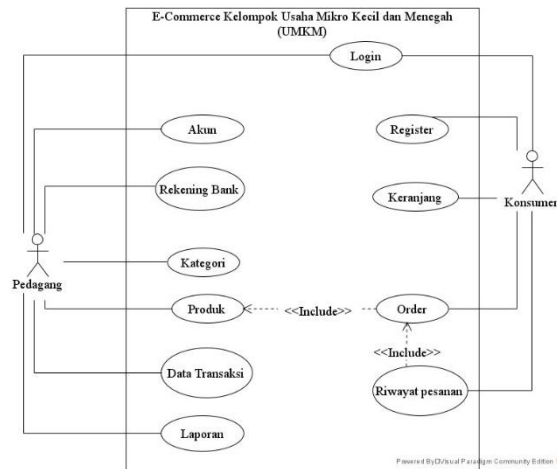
E-Commerce Kelompok Usaha Mikro Kecil dan Menegah (UMKM)

Login

Akun

Register

Rekening Bank

Keranjang

Konsumen

Pedagang

Kategori

Produk

<<Include>>

Order

<<Include>>

Data Transaksi

Riwayat pesanan

Laporan

Powered By Visual Paradigm Community Edition